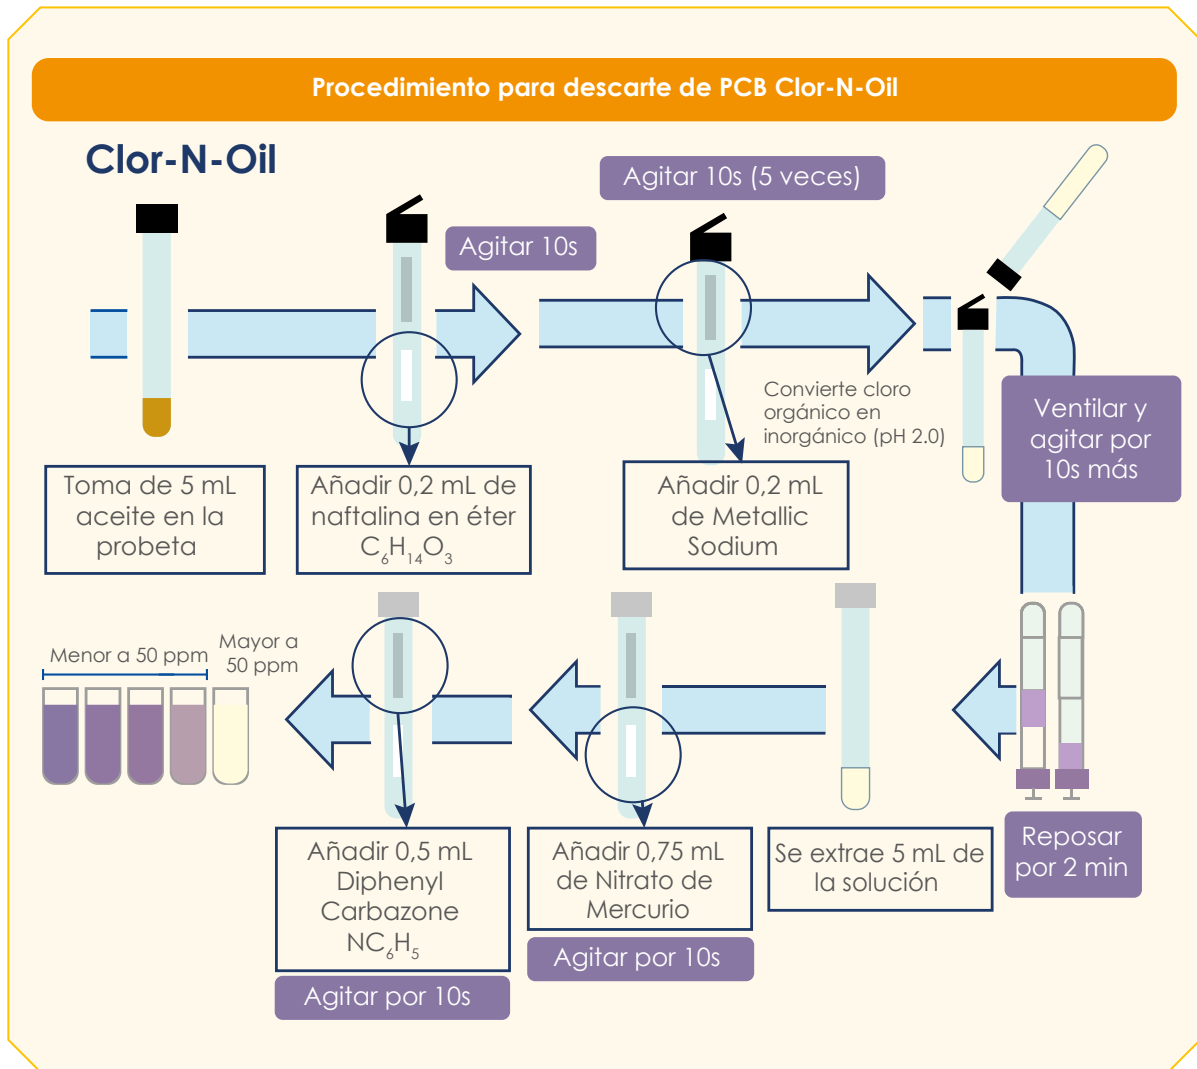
Procedimiento para descarte de PCB Clor-N-Oil

Clor-N-Oil

Agitar 10s

Agitar 10s (5 veces)

Convierte cloro orgánico en inorgánico (pH 2.0)

Ventilar y agitar por 10s más

Toma de 5 mL aceite en la probeta

Añadir 0,2 mL de naftalina en éter $C_6H_{14}O_3$

Añadir 0,2 mL de Metallic Sodium

Menor a 50 ppm

Mayor a 50 ppm

Añadir 0,5 mL Diphenyl Carbazone $NC_6H_5$

Agitar por 10s

Añadir 0,75 mL de Nitrato de Mercurio

Agitar por 10s

Se extrae 5 mL de la solución

Reposar por 2 min